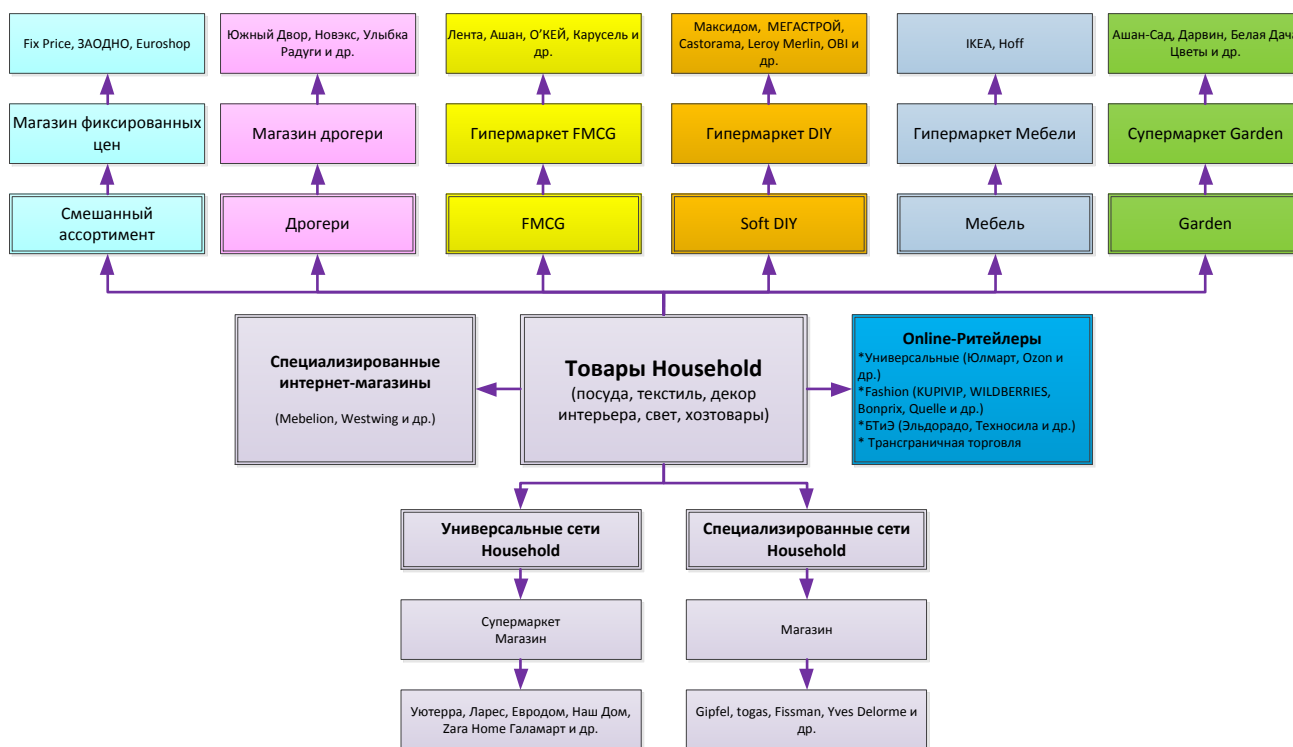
Fix Price, ЗАОДНО, Euroshop

Южный Двор, Новэкс, Улыбка Радуги и др.

Лента, Ашан, О'КЕЙ, Карусель и др.

Максидом, МЕГАСТРОЙ, Castorama, Leroy Merlin, OBI и др.

IKEA, Hoff

Ашан-Сад, Дарвин, Белая Дача, Цветы и др.

Магазин фиксированных цен

Магазин дрогери

Гипермаркет FMCG

Гипермаркет DIY

Гипермаркет Мебели

Супермаркет Garden

Смешанный ассортимент

Дрогери

FMCG

Soft DIY

Мебель

Garden

Специализированные интернет-магазины

(Mebelion, Westwing и др.)

Товары Household
(посуда, текстиль, декор интерьера, свет, хозтовары)

Online-Ритейлеры
*Универсальные (Юлмарт, Ozon и др.)
*Fashion (KUPIVIP, WILDBERRIES, Bonprix, Quelle и др.)
*БТиЭ (Эльдорадо, Техносила и др.)
* Трансграничная торговля

Универсальные сети Household

Специализированные сети Household

Супермаркет
Магазин

Магазин

Уютерра, Ларес, Евродом, Наш Дом, Zara Home Галамарт и др.

Gipfel, togas, Fissman, Yves Delorme и др.